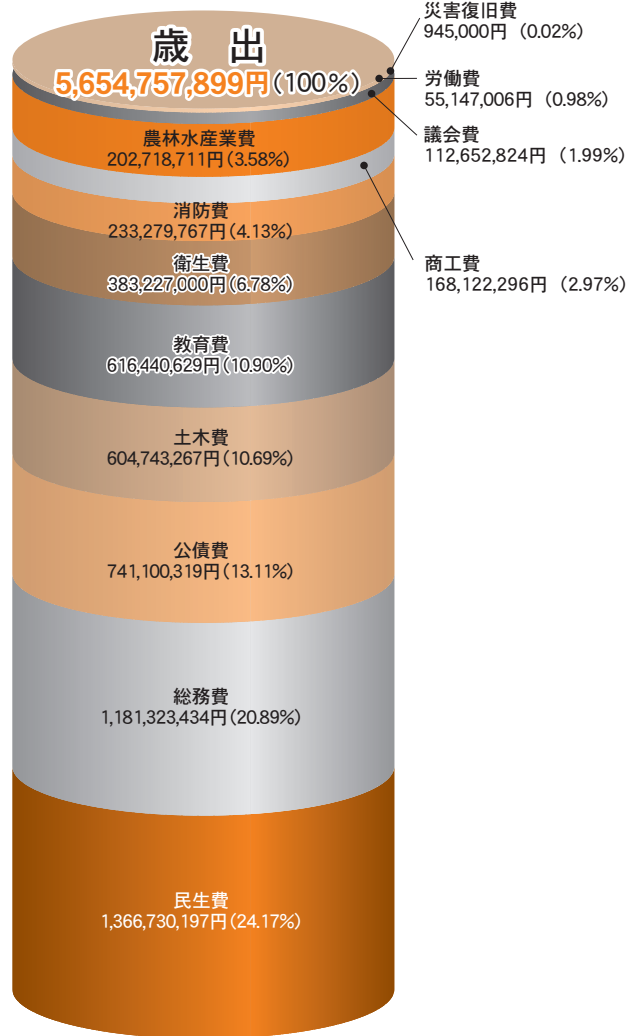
歳　出
5,654,757,899円（100％）

災害復旧費
945,000円（0.02%）

労働費
55,147,006円（0.98%）

議会費
112,652,824円（1.99%）

農林水産業費
202,718,711円（3.58%）

商工費
168,122,296円（2.97%）

消防費
233,279,767円（4.13%）

衛生費
383,227,000円（6.78%）

教育費
616,440,629円（10.90%）

土木費
604,743,267円（10.69%）

公債費
741,100,319円（13.11%）

総務費
1,181,323,434円（20.89%）

民生費
1,366,730,197円（24.17%）